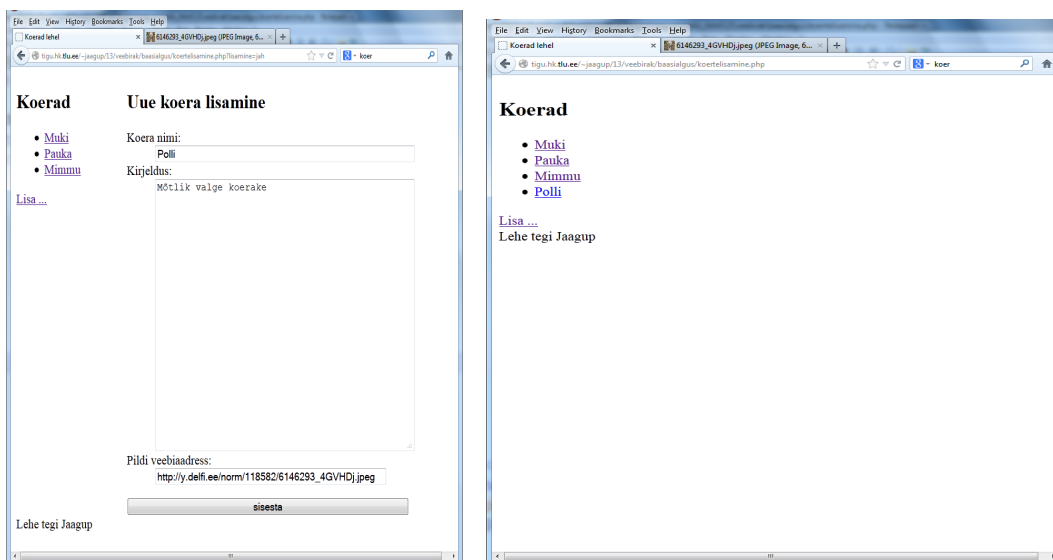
File Edit View History Bookmarks Tools Help
Koerad lehel
6146293_4GVHDj.jpeg (JPEG Image, 6...
tigu.hk.tlu.ee/~jaagup/13/veebirak/baasialgus/koertelisamine.php?lisamine=jah
koer

Koerad

- Muki
- Pauka
- Mimmu

Lisa ...

Uue koera lisamine

Koera nimi:
Polli
Kirjeldus:
Mõtlik valge koerake

Pildi veebiaadress:
http://y.delfi.ee/norm/118582/6146293_4GVHDj.jpeg

sisesta

Lehe tegi Jaagup

File Edit View History Bookmarks Tools Help
Koerad lehel
6146293_4GVHDj.jpeg (JPEG Image, 6...
tigu.hk.tlu.ee/~jaagup/13/veebirak/baasialgus/koertelisamine.php
koer

Koerad

- Muki
- Pauka
- Mimmu
- Polli

Lisa ...
Lehe tegi Jaagup